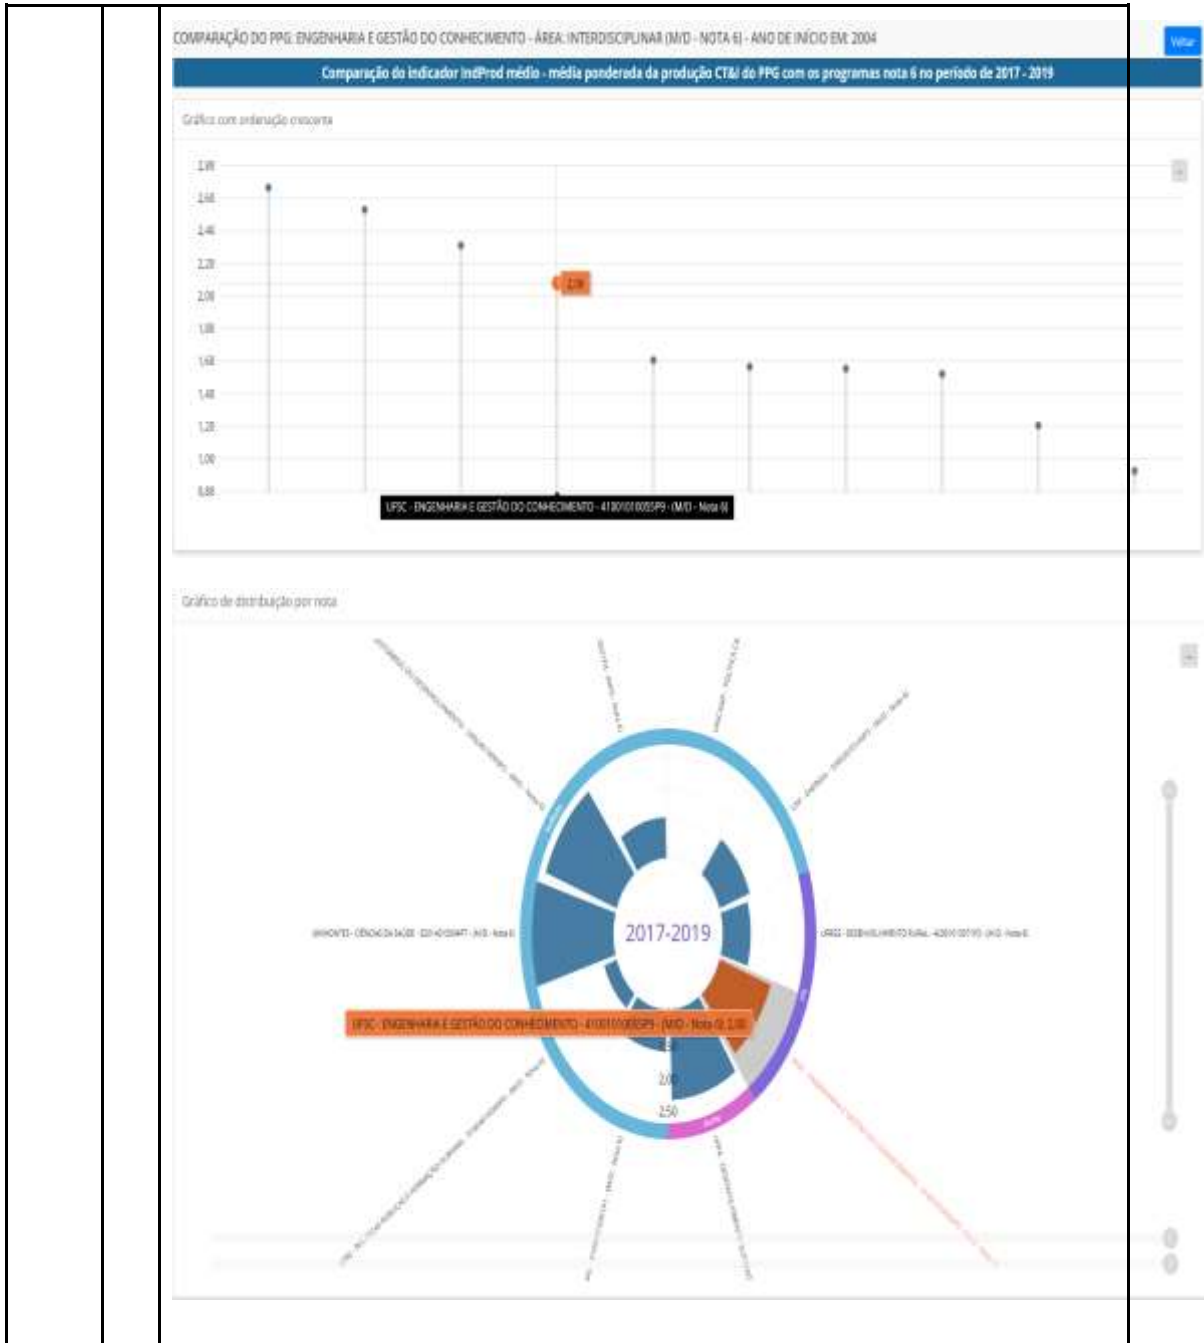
COMPARAÇÃO DO PPG: ENGENHARIA E GESTÃO DO CONHECIMENTO - ÁREA: INTERDISCIPLINAR (M/D - NOTA 6) - ANO DE INÍCIO EM: 2004

Voltar

Comparação do indicador IndProd médio - média ponderada da produção CT&I do PPG com os programas nota 6 no período de 2017 - 2019

Gráfico com ordenação crescente

2,80
2,60
2,40
2,20
2,00
1,80
1,60
1,40
1,20
1,00
0,80

2,08

UFSC - ENGENHARIA E GESTÃO DO CONHECIMENTO - 41001010055P9 - (M/D - Nota 6)

Gráfico de distribuição por nota

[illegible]

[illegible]

2017-2019

UFSC - ENGENHARIA E GESTÃO DO CONHECIMENTO - 41001010055P9 - (M/D - Nota 6): 2,08

2,00
2,50